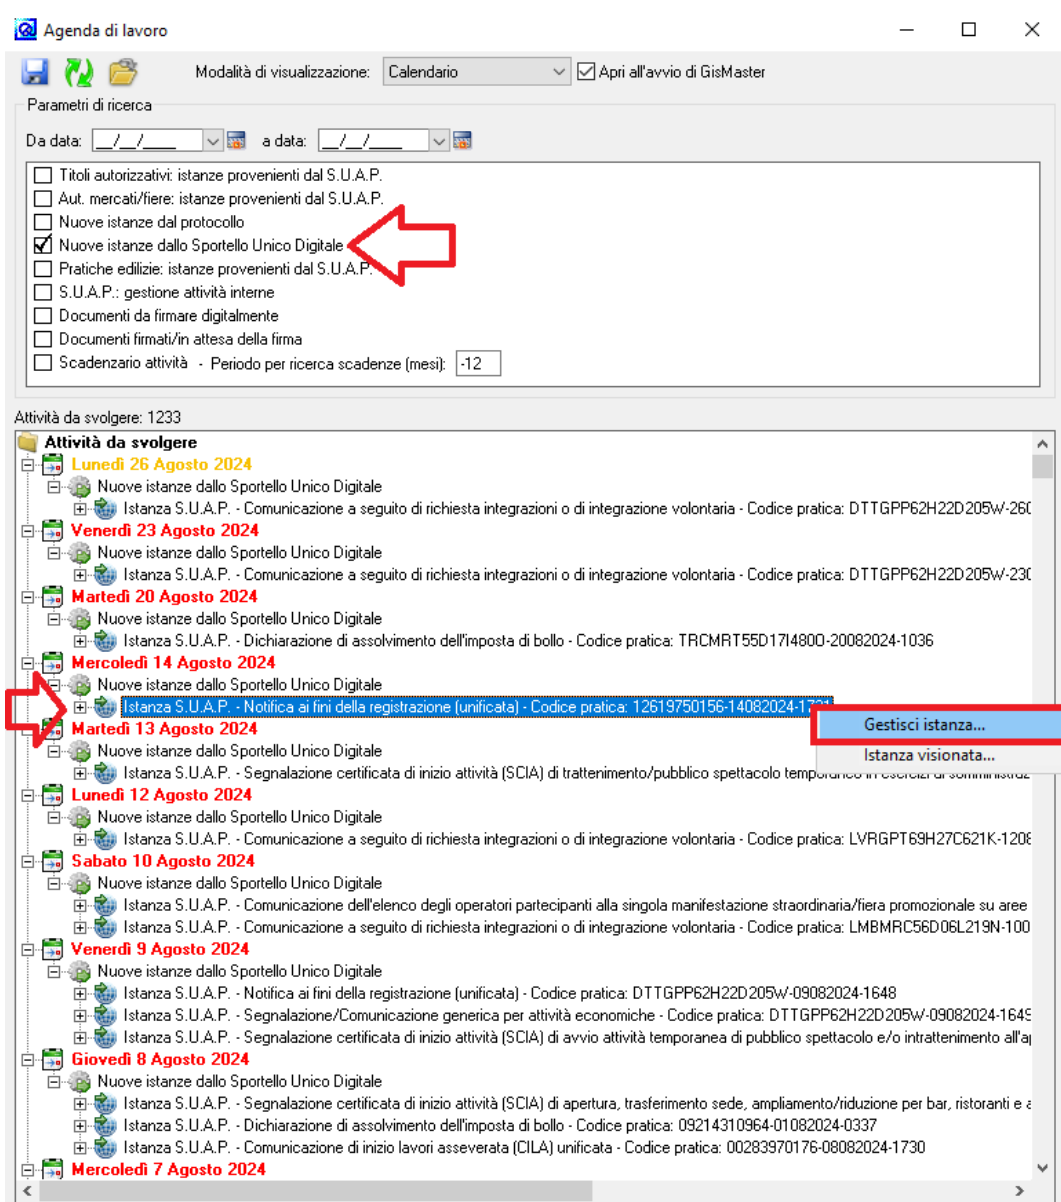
Agenda di lavoro

Modalità di visualizzazione: Calendario
Apri all'avvio di GisMaster

Parametri di ricerca
Da data: __/__/____ a data: __/__/____

Titoli autorizzativi: istanze provenienti dal S.U.A.P.
Aut. mercati/fiere: istanze provenienti dal S.U.A.P.
Nuove istanze dal protocollo
Nuove istanze dallo Sportello Unico Digitale
Pratiche edilizie: istanze provenienti dal S.U.A.P.
S.U.A.P.: gestione attività interne
Documenti da firmare digitalmente
Documenti firmati/in attesa della firma
Scadenzario attività - Periodo per ricerca scadenze (mesi): -12

Attività da svolgere: 1233
Attività da svolgere
Lunedì 26 Agosto 2024
Nuove istanze dallo Sportello Unico Digitale
Istanza S.U.A.P. - Comunicazione a seguito di richiesta integrazioni o di integrazione volontaria - Codice pratica: DTTGPP62H22D205W-260
Venerdì 23 Agosto 2024
Nuove istanze dallo Sportello Unico Digitale
Istanza S.U.A.P. - Comunicazione a seguito di richiesta integrazioni o di integrazione volontaria - Codice pratica: DTTGPP62H22D205W-230
Martedì 20 Agosto 2024
Nuove istanze dallo Sportello Unico Digitale
Istanza S.U.A.P. - Dichiarazione di assolvimento dell'imposta di bollo - Codice pratica: TRCMRT55D17I480O-20082024-1036
Mercoledì 14 Agosto 2024
Nuove istanze dallo Sportello Unico Digitale
Istanza S.U.A.P. - Notifica ai fini della registrazione (unificata) - Codice pratica: 12619750156-14082024-17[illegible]
Gestisci istanza...
Istanza visionata...
Martedì 13 Agosto 2024
Nuove istanze dallo Sportello Unico Digitale
Istanza S.U.A.P. - Segnalazione certificata di inizio attività (SCIA) di trattenimento/pubblico spettacolo temporaneo in esercizi di somministraz
Lunedì 12 Agosto 2024
Nuove istanze dallo Sportello Unico Digitale
Istanza S.U.A.P. - Comunicazione a seguito di richiesta integrazioni o di integrazione volontaria - Codice pratica: LVRGPT69H27C621K-1208
Sabato 10 Agosto 2024
Nuove istanze dallo Sportello Unico Digitale
Istanza S.U.A.P. - Comunicazione dell'elenco degli operatori partecipanti alla singola manifestazione straordinaria/fiera promozionale su aree
Istanza S.U.A.P. - Comunicazione a seguito di richiesta integrazioni o di integrazione volontaria - Codice pratica: LMBMRC56D06L219N-100
Venerdì 9 Agosto 2024
Nuove istanze dallo Sportello Unico Digitale
Istanza S.U.A.P. - Notifica ai fini della registrazione (unificata) - Codice pratica: DTTGPP62H22D205W-09082024-1648
Istanza S.U.A.P. - Segnalazione/Comunicazione generica per attività economiche - Codice pratica: DTTGPP62H22D205W-09082024-1649
Istanza S.U.A.P. - Segnalazione certificata di inizio attività (SCIA) di avvio attività temporanea di pubblico spettacolo e/o intrattenimento all'a
Giovedì 8 Agosto 2024
Nuove istanze dallo Sportello Unico Digitale
Istanza S.U.A.P. - Segnalazione certificata di inizio attività (SCIA) di apertura, trasferimento sede, ampliamento/riduzione per bar, ristoranti e a
Istanza S.U.A.P. - Dichiarazione di assolvimento dell'imposta di bollo - Codice pratica: 09214310964-01082024-0337
Istanza S.U.A.P. - Comunicazione di inizio lavori asseverata (CILA) unificata - Codice pratica: 00283970176-08082024-1730
Mercoledì 7 Agosto 2024